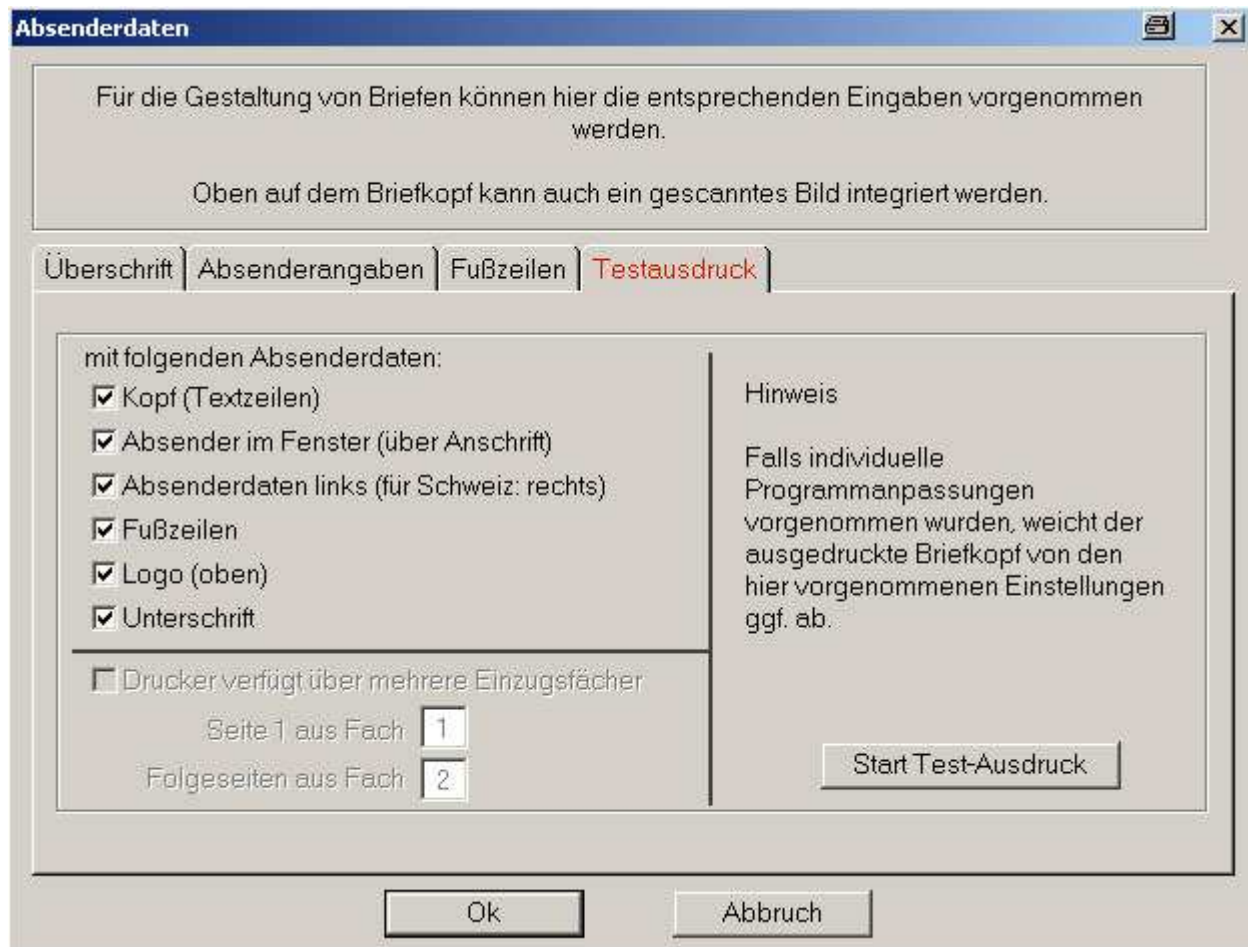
Absenderdaten

Für die Gestaltung von Briefen können hier die entsprechenden Eingaben vorgenommen werden.

Oben auf dem Briefkopf kann auch ein gescanntes Bild integriert werden.

Überschrift | Absenderangaben | Fußzeilen | Testausdruck

mit folgenden Absenderdaten:
☑ Kopf (Textzeilen)
☑ Absender im Fenster (über Anschrift)
☑ Absenderdaten links (für Schweiz: rechts)
☑ Fußzeilen
☑ Logo (oben)
☑ Unterschrift

☐ Drucker verfügt über mehrere Einzugsfächer
Seite 1 aus Fach 1
Folgeseiten aus Fach 2

Hinweis

Falls individuelle Programmanpassungen vorgenommen wurden, weicht der ausgedruckte Briefkopf von den hier vorgenommenen Einstellungen ggf. ab.

Start Test-Ausdruck

Ok

Abbruch